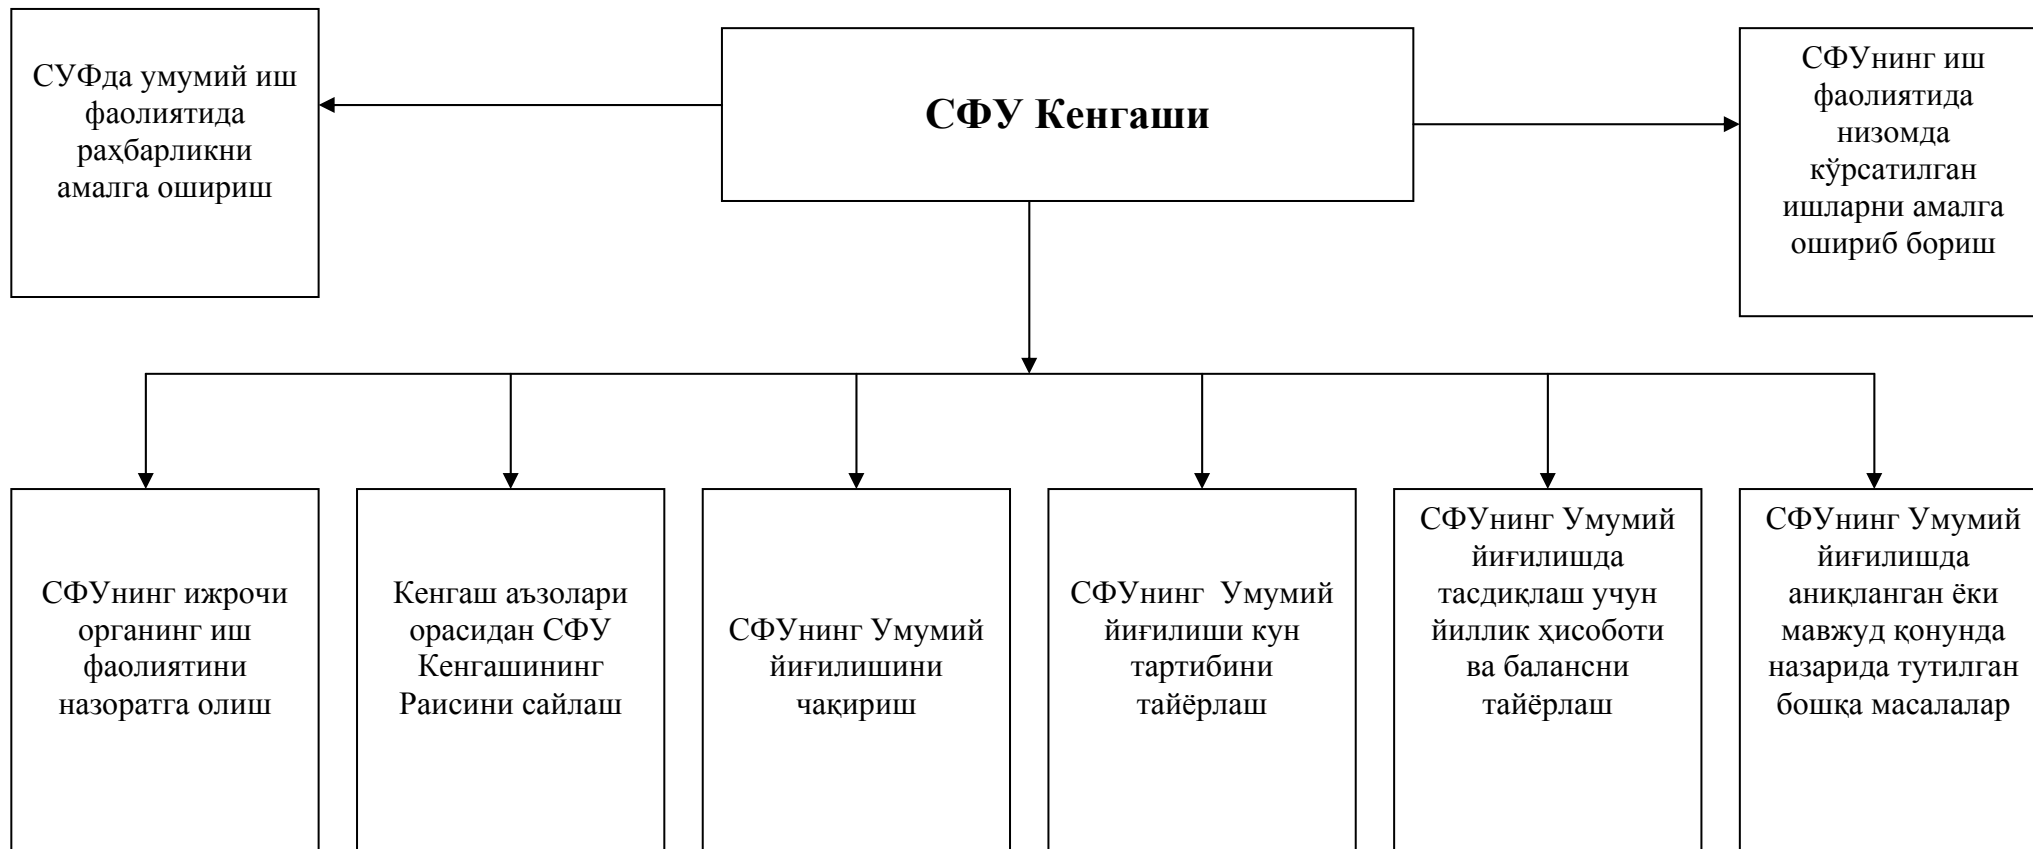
СУФда умумий иш фаолиятида раҳбарликни амалга ошириш

СФУ Кенгаши

СФУнинг иш фаолиятида низомда кўрсатилган ишларни амалга ошириб бориш

СФУнинг ижрочи органинг иш фаолиятини назоратга олиш

Кенгаш аъзолари орасидан СФУ Кенгашининг Раисини сайлаш

СФУнинг Умумий йиғилишини чақириш

СФУнинг Умумий йиғилиши кун тартибини тайёрлаш

СФУнинг Умумий йиғилишда тасдиқлаш учун йиллик ҳисоботи ва балансни тайёрлаш

СФУнинг Умумий йиғилишда аниқланган ёки мавжуд қонунда назарида тутилган бошқа масалалар